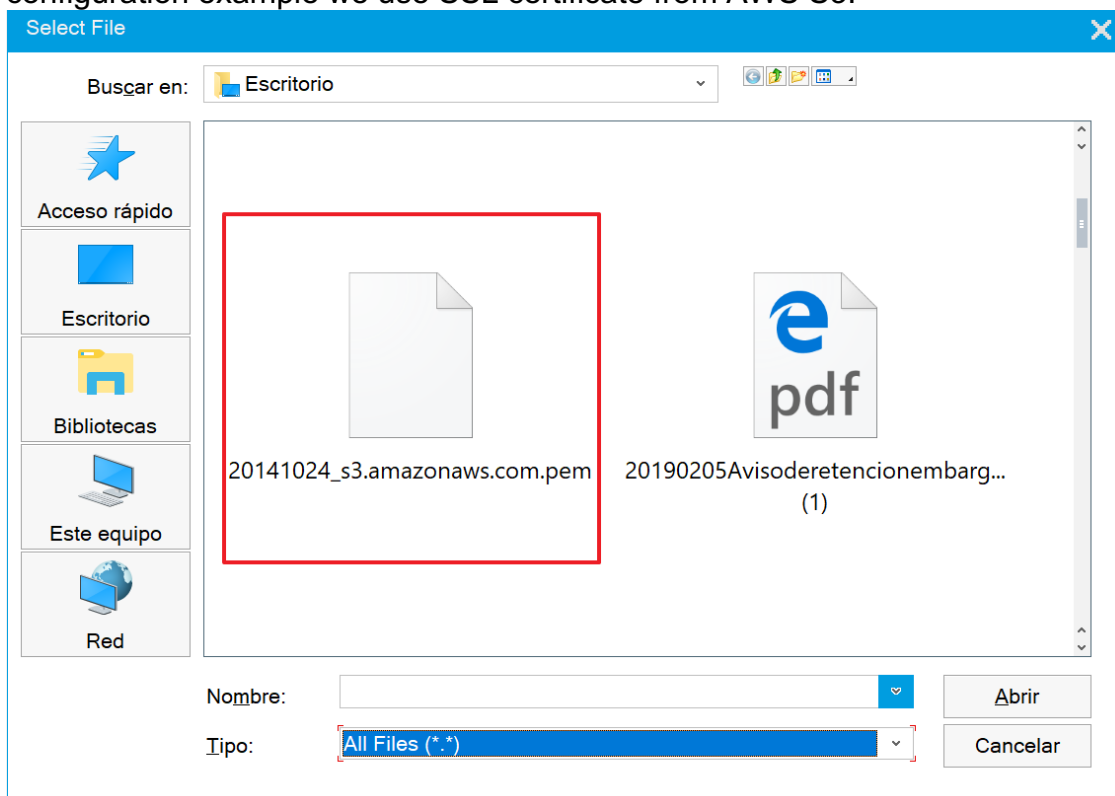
configuration example we use SSL certificate from AWS S3.

Select File

Buscar en: Escritorio

Acceso rápido

Escritorio

Bibliotecas

Este equipo

Red

20141024_s3.amazonaws.com.pem

pdf

20190205Avisoderetencionembarg... (1)

Nombre:

Abrir

Tipo: All Files (*.*)

Cancelar